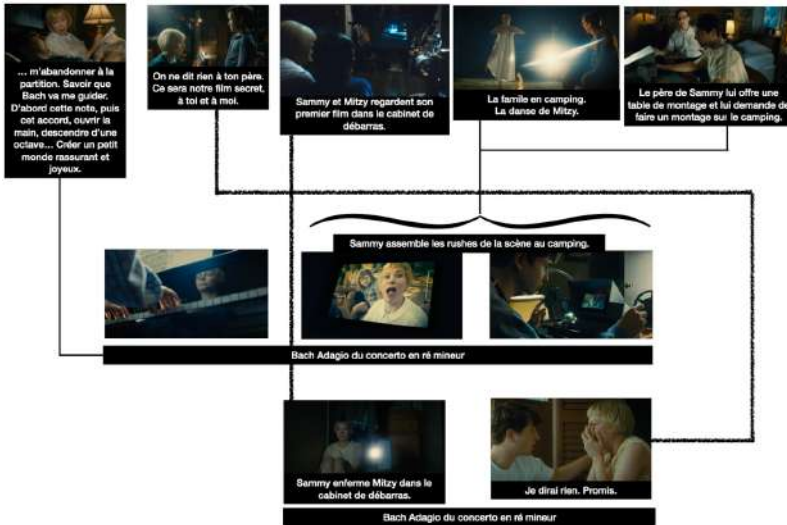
... m'abandonner à la partition. Savoir que Bach va me guider. D'abord cette note, puis cet accord, ouvrir la main, descendre d'une octave... Créer un petit monde rassurant et joyeux.

On ne dit rien à ton père. Ce sera notre film secret, à toi et à moi.

Sammy et Mitzy regardent son premier film dans le cabinet de débarras.

La famile en camping. La danse de Mitzy.

Le père de Sammy lui offre une table de montage et lui demande de faire un montage sur le camping.

Sammy assemble les rushes de la scène au camping.

Bach Adagio du concerto en ré mineur

Sammy enferme Mitzy dans le cabinet de débarras.

Je dirai rien. Promis.

Bach Adagio du concerto en ré mineur